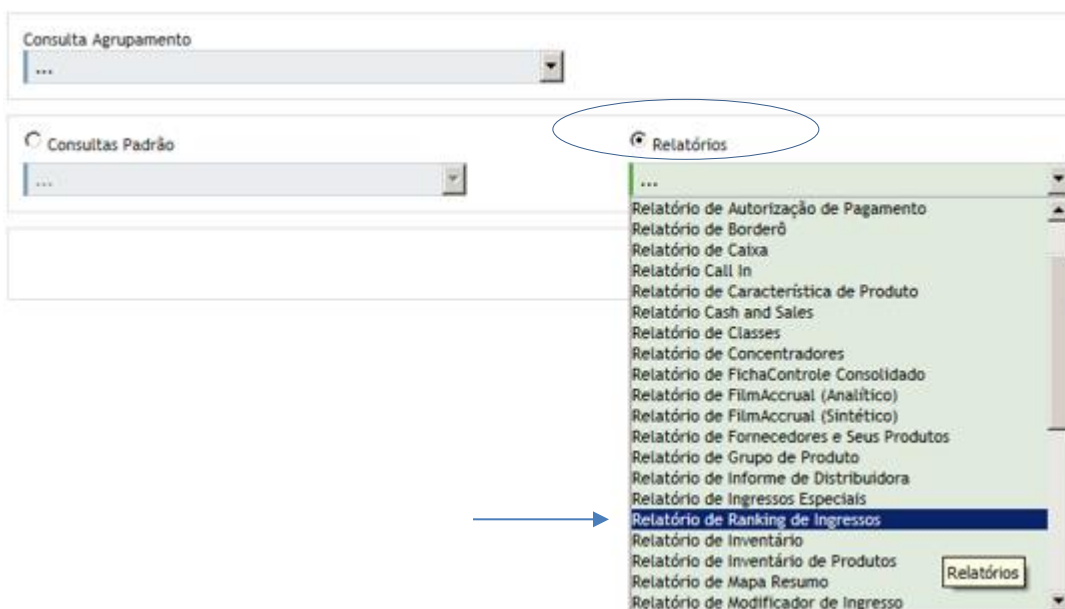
Consulta Agrupamento
...

Consultas Padrão
...

Relatórios
...
Relatório de Autorização de Pagamento
Relatório de Borderô
Relatório de Caixa
Relatório Call In
Relatório de Característica de Produto
Relatório Cash and Sales
Relatório de Classes
Relatório de Concentradores
Relatório de FichaControle Consolidado
Relatório de FilmAccrual (Analítico)
Relatório de FilmAccrual (Sintético)
Relatório de Fornecedores e Seus Produtos
Relatório de Grupo de Produto
Relatório de Informe de Distribuidora
Relatório de Ingressos Especiais
Relatório de Ranking de Ingressos
Relatório de Inventário
Relatório de Inventário de Produtos
Relatório de Mapa Resumo
Relatório de Modificador de Ingresso
Relatórios